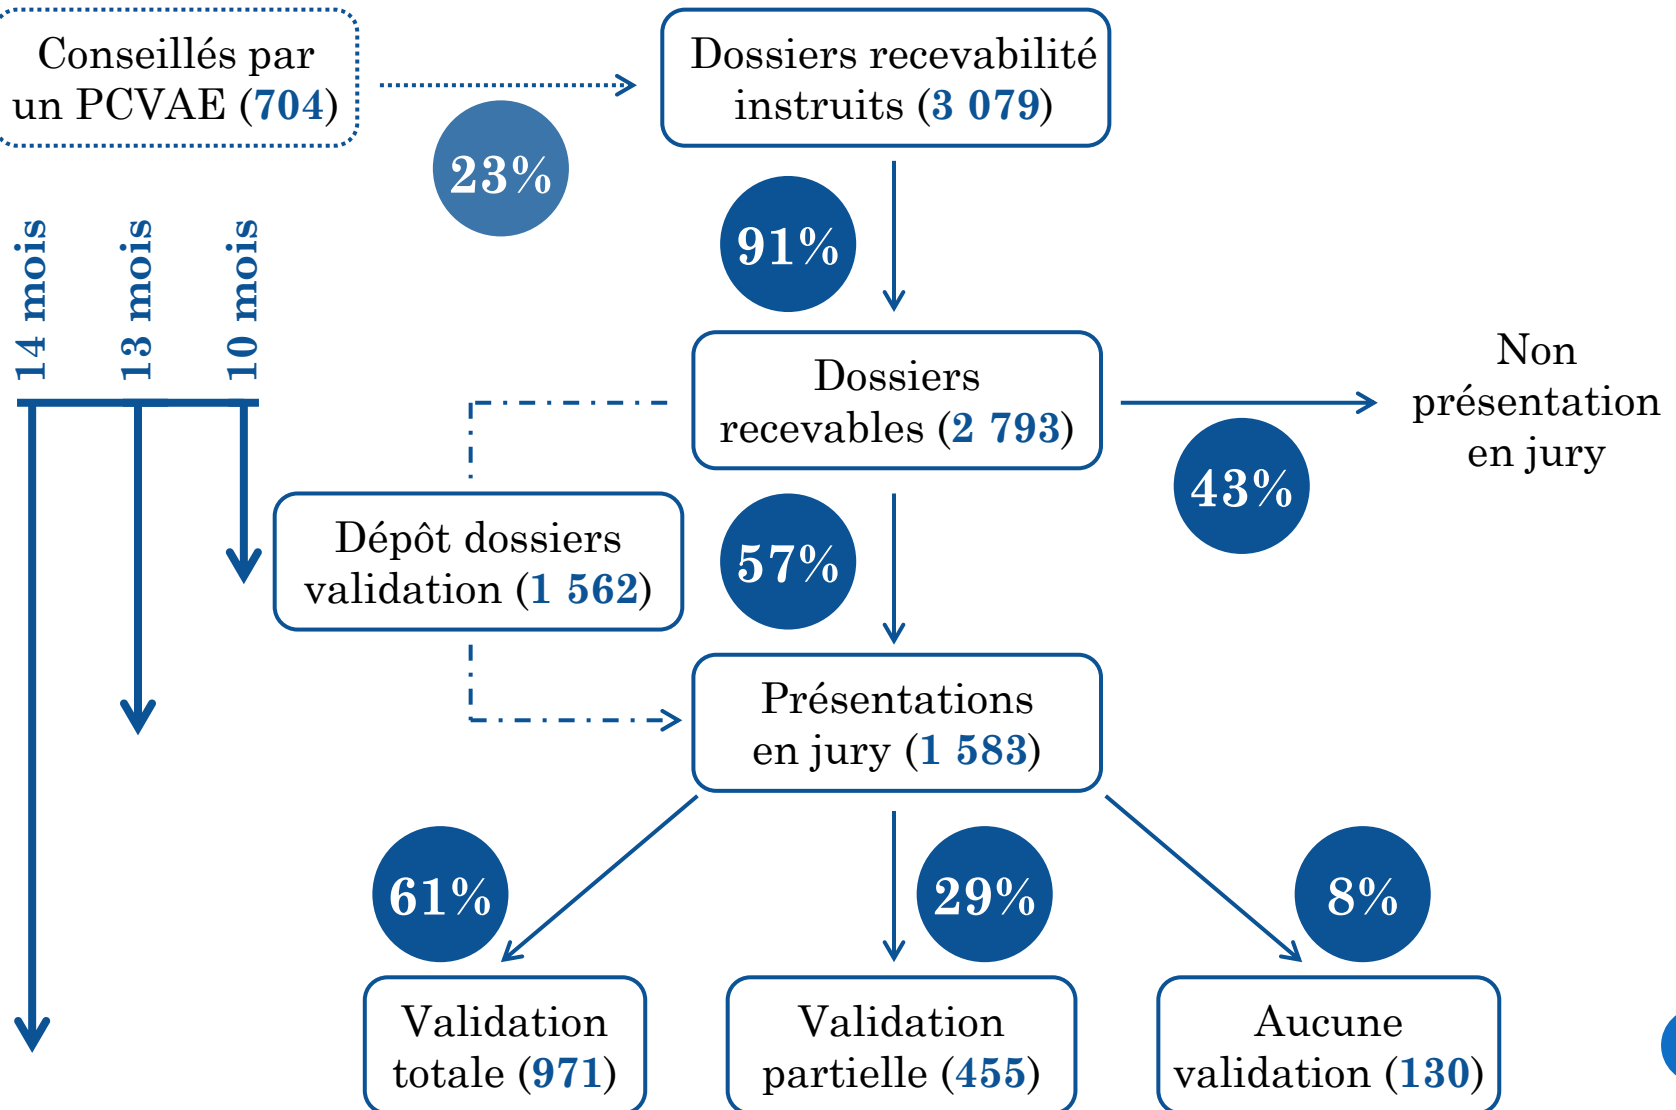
Conseillés par un PCVAE (704)

23%

Dossiers recevabilité instruits (3 079)

91%

14 mois

13 mois

10 mois

Dossiers recevables (2 793)

Non présentation en jury

43%

Dépôt dossiers validation (1 562)

57%

Présentations en jury (1 583)

61%

29%

8%

Validation totale (971)

Validation partielle (455)

Aucune validation (130)